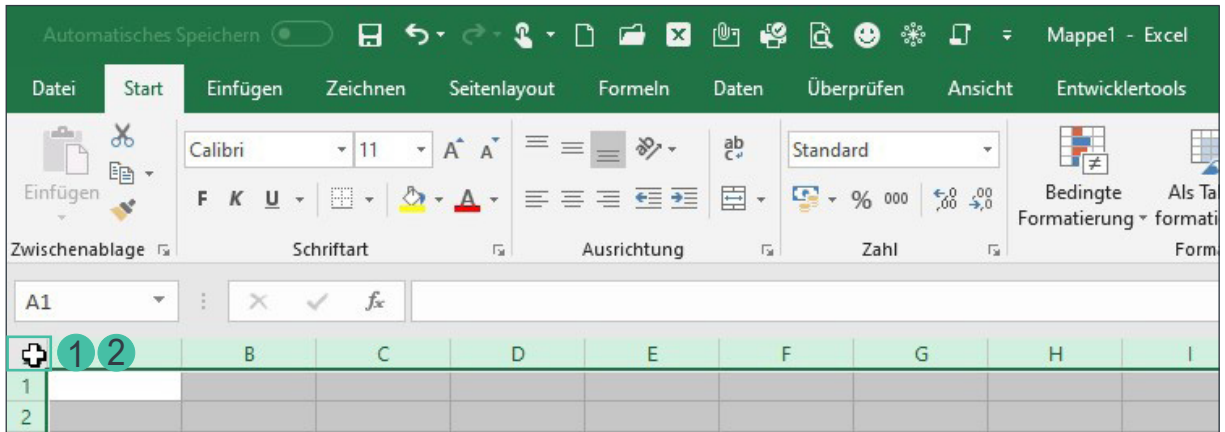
Automatisches Speichern

Mappe1 - Excel

Datei Start Einfügen Zeichnen Seitenlayout Formeln Daten Überprüfen Ansicht Entwicklertools

Einfügen

Zwischenablage

Calibri 11

F K U

Schriftart

Ausrichtung

Standard

% 000

Zahl

Bedingte Formatierung

Als Ta formati

Form

A1

$f_x$

1 2

B C D E F G H I

1
2